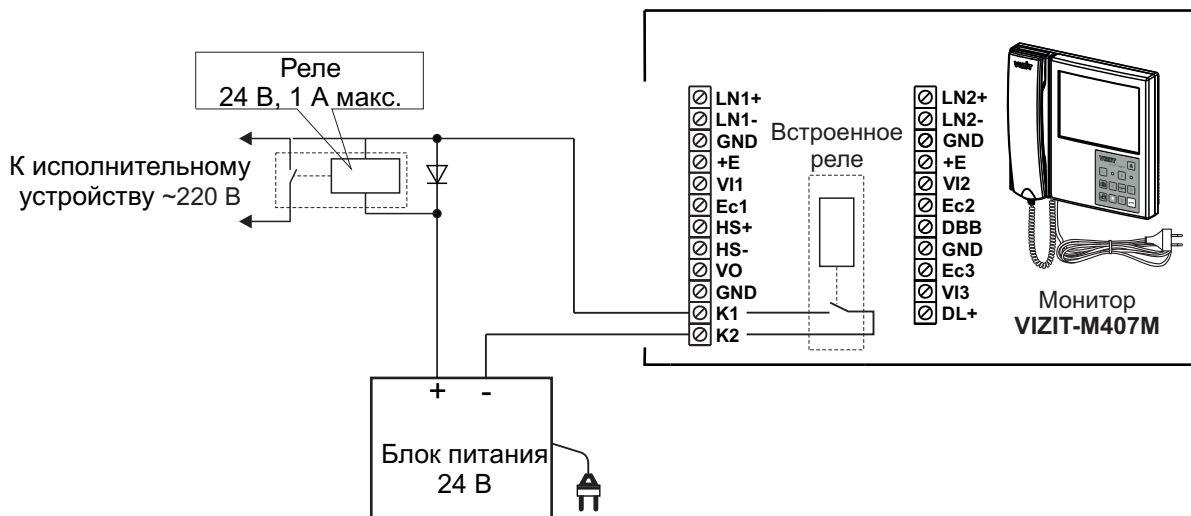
Реле
24 В, 1 А макс.

К исполнительному устройству ~220 В

LN1+
LN1-
GND
+E
VI1
Ec1
HS+
HS-
VO
GND
K1
K2

Встроенное реле

LN2+
LN2-
GND
+E
VI2
Ec2
DBB
GND
Ec3
VI3
DL+

Монитор
VIZIT-M407M

+ -

Блок питания
24 В